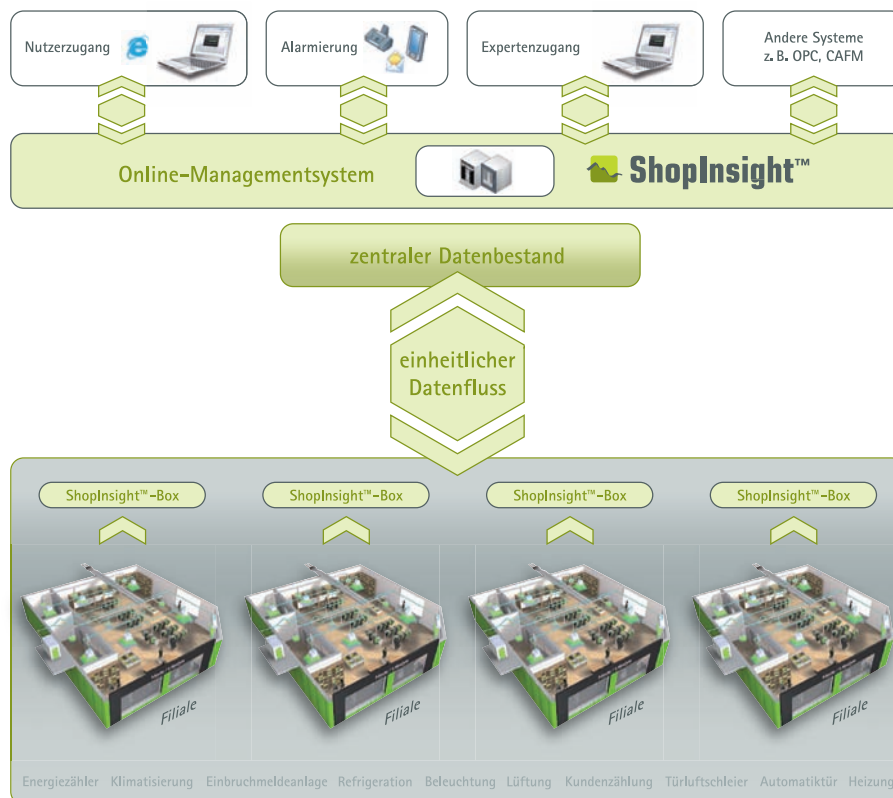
Nutzerzugang

Alarmierung

Expertenzugang

Andere Systeme z. B. OPC, CAFM

Online-Managementsystem

ShopInsight™

zentraler Datenbestand

einheitlicher Datenfluss

ShopInsight™-Box

ShopInsight™-Box

ShopInsight™-Box

ShopInsight™-Box

Filiale

Filiale

Filiale

Filiale

Energiezähler Klimatisierung Einbruchmeldeanlage Refrigeration Beleuchtung Lüftung Kundenzählung Türluftschleier Automatiktür Heizung